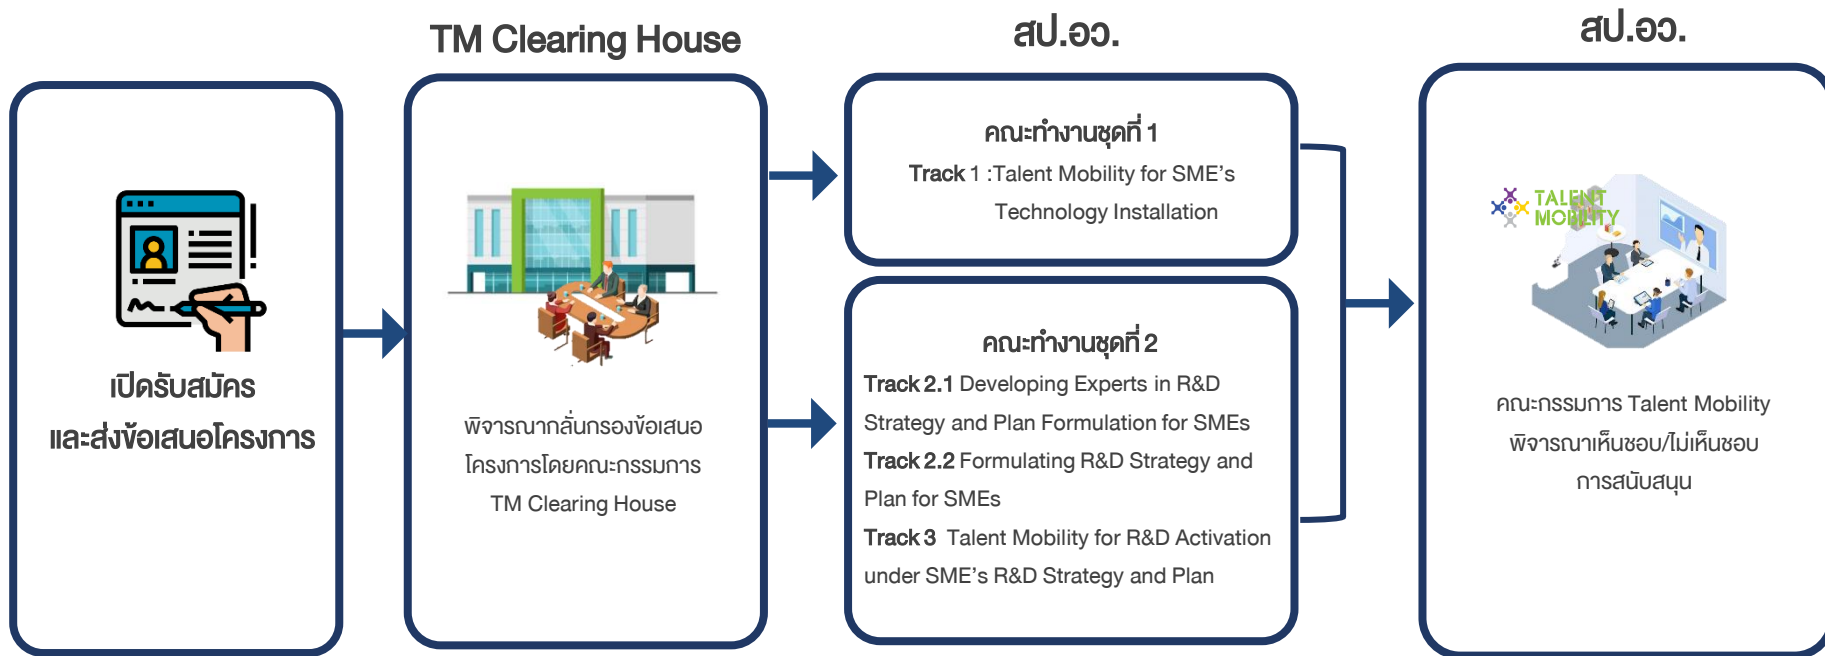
TM Clearing House

สป.อว.

สป.อว.

เปิดรับสมัคร และส่งข้อเสนอโครงการ

พิจารณากลั่นกรองข้อเสนอโครงการโดยคณะกรรมการ TM Clearing House

คณะทำงานชุดที่ 1

Track 1 :Talent Mobility for SME's Technology Installation

คณะทำงานชุดที่ 2

Track 2.1 Developing Experts in R&D Strategy and Plan Formulation for SMEs

Track 2.2 Formulating R&D Strategy and Plan for SMEs

Track 3 Talent Mobility for R&D Activation under SME's R&D Strategy and Plan

TALENT MOBILITY

คณะกรรมการ Talent Mobility พิจารณาเห็นชอบ/ไม่เห็นชอบการสนับสนุน